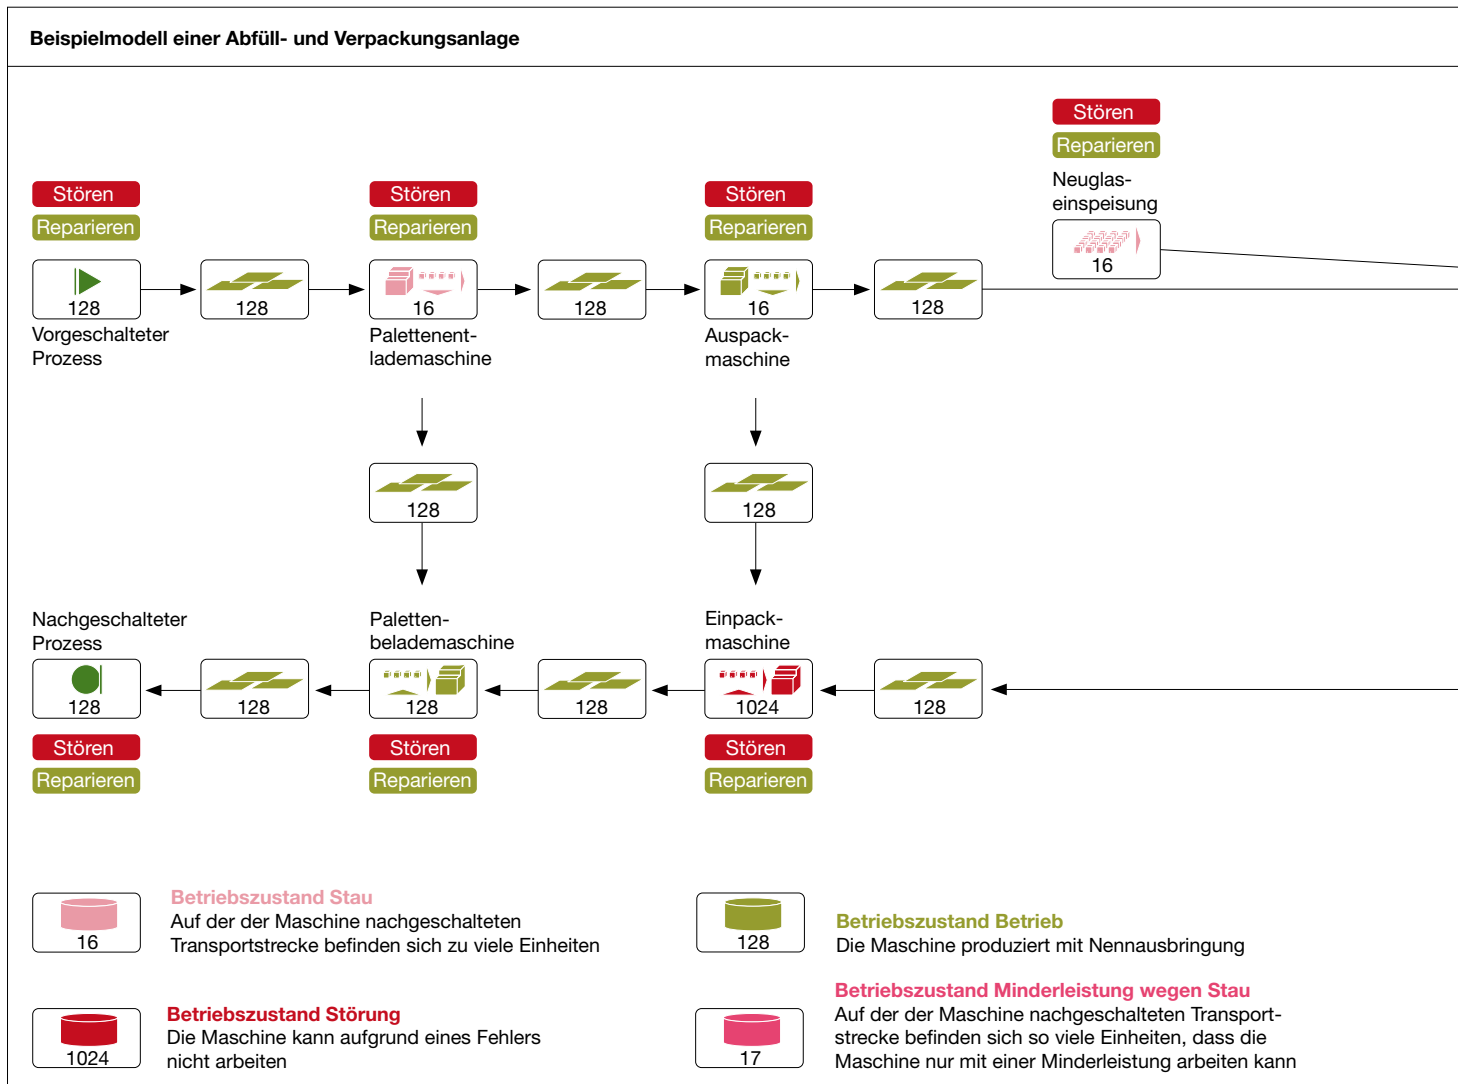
Beispielmodell einer Abfüll- und Verpackungsanlage

Stören
Reparieren
Neuglaseinspeisung
16

Stören
Reparieren
128
Vorgeschalteter Prozess

128

Stören
Reparieren
16
Palettenentlademaschine

128

Stören
Reparieren
16
Auspackmaschine

128

128

128

Nachgeschalteter Prozess
128
Stören
Reparieren

128

Palettenbelademaschine
128
Stören
Reparieren

128

Einpackmaschine
1024
Stören
Reparieren

128

16
Betriebszustand Stau
Auf der der Maschine nachgeschalteten Transportstrecke befinden sich zu viele Einheiten

128
Betriebszustand Betrieb
Die Maschine produziert mit Nennausbringung

1024
Betriebszustand Störung
Die Maschine kann aufgrund eines Fehlers nicht arbeiten

17
Betriebszustand Minderleistung wegen Stau
Auf der der Maschine nachgeschalteten Transportstrecke befinden sich so viele Einheiten, dass die Maschine nur mit einer Minderleistung arbeiten kann